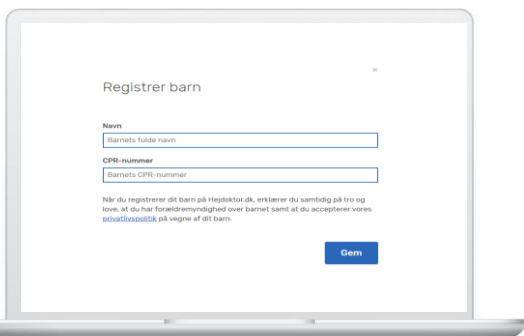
Registrer barn

×

Navn

Barnets fulde navn

CPR-nummer

Barnets CPR-nummer

Når du registrerer dit barn på Hejdoktor.dk, erklærer du samtidig på tro og love, at du har forældremyndighed over barnet samt at du accepterer vores privatlivspolitik på vegne af dit barn.

Gem